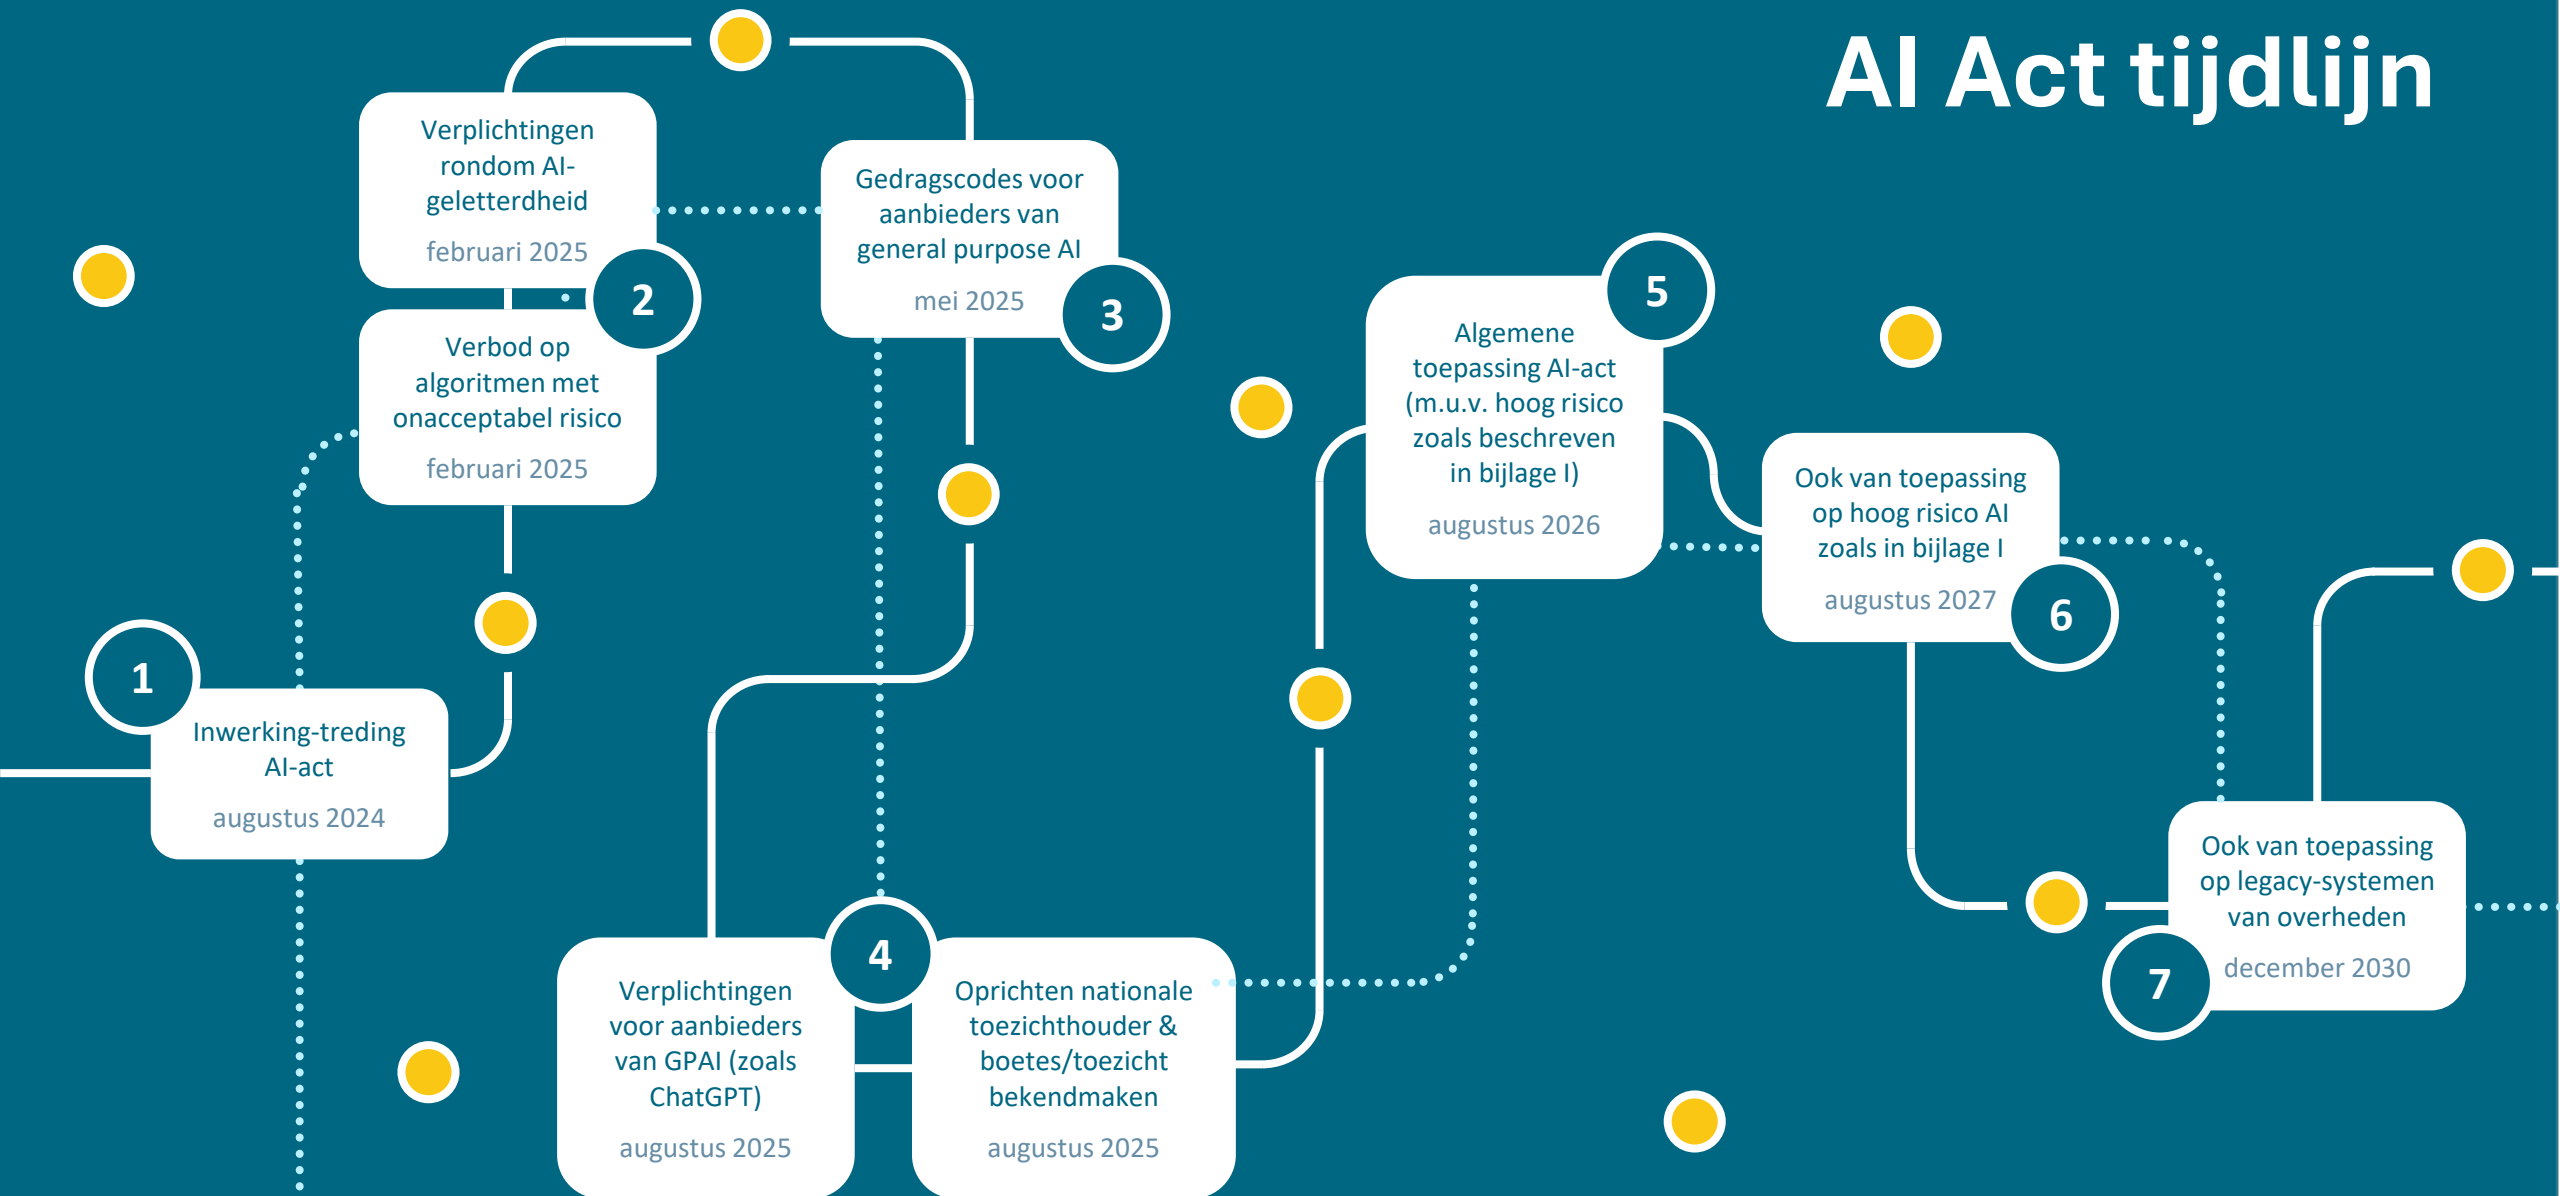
AI Act tijdlijn

1
Inwerking-treding AI-act
augustus 2024

2
Verplichtingen rondom AI-geletterdheid
februari 2025

Verbod op algoritmen met onacceptabel risico
februari 2025

3
Gedragscodes voor aanbieders van general purpose AI
mei 2025

4
Verplichtingen voor aanbieders van GPAI (zoals ChatGPT)
augustus 2025

Oprichten nationale toezichthouder & boetes/toezicht bekendmaken
augustus 2025

5
Algemene toepassing AI-act (m.u.v. hoog risico zoals beschreven in bijlage I)
augustus 2026

6
Ook van toepassing op hoog risico AI zoals in bijlage I
augustus 2027

7
Ook van toepassing op legacy-systemen van overheden
december 2030